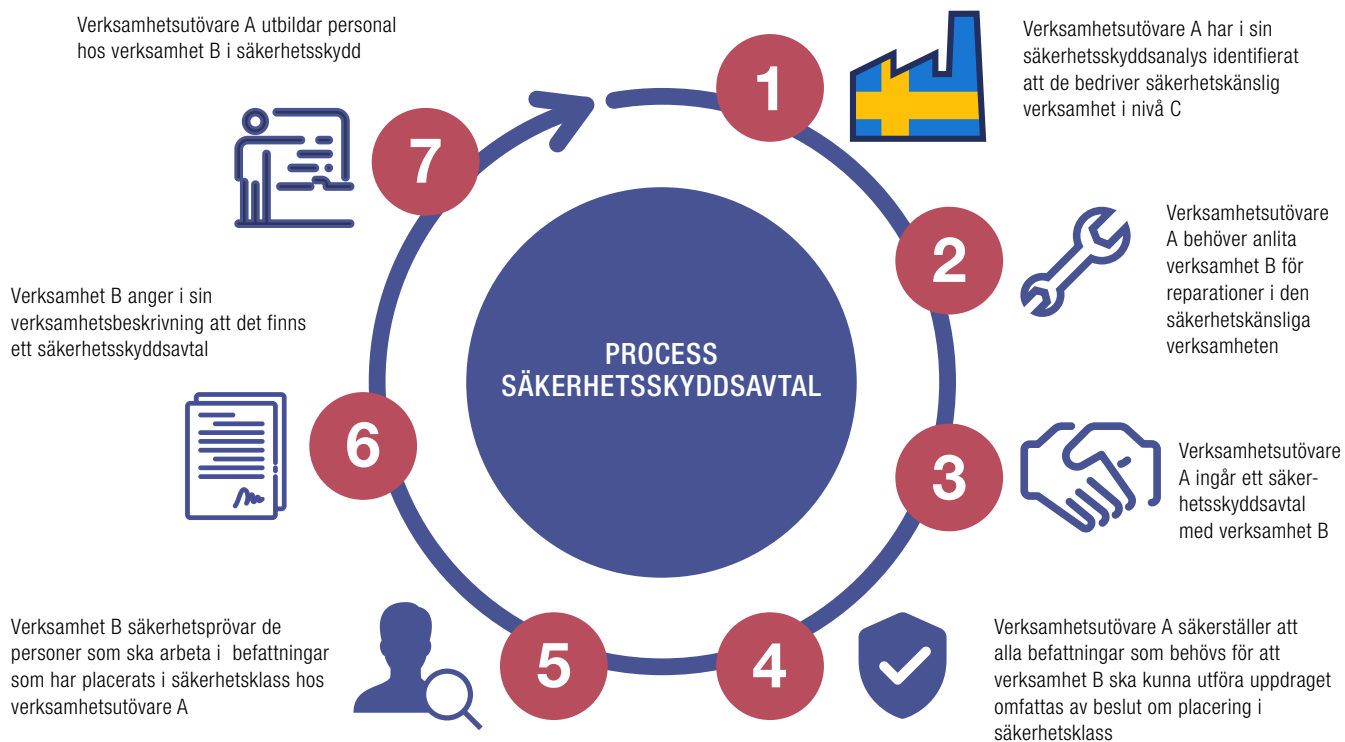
PROCESS SÄKERHETSSKYDDSAVTAL

1

Verksamhetsutövare A har i sin säkerhetsskyddsanalys identifierat att de bedriver säkerhetskänslig verksamhet i nivå C

2

Verksamhetsutövare A behöver anlita verksamhet B för reparationer i den säkerhetskänsliga verksamheten

3

Verksamhetsutövare A ingår ett säkerhetsskyddsavtal med verksamhet B

4

Verksamhetsutövare A säkerställer att alla befattningar som behövs för att verksamhet B ska kunna utföra uppdraget omfattas av beslut om placering i säkerhetsklass

5

Verksamhet B säkerhetsprövar de personer som ska arbeta i befattningar som har placerats i säkerhetsklass hos verksamhetsutövare A

6

Verksamhet B anger i sin verksamhetsbeskrivning att det finns ett säkerhetsskyddsavtal

7

Verksamhetsutövare A utbildar personal hos verksamhet B i säkerhetsskydd